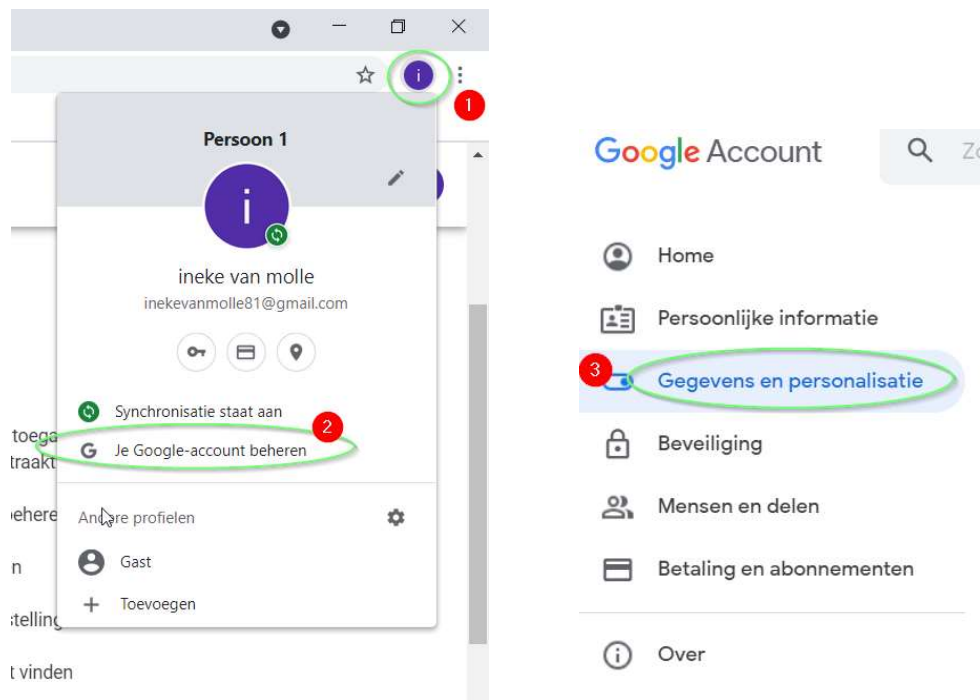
i
1
Persoon 1
i
ineke van molle
inekevanmolle81@gmail.com
Synchronisatie staat aan
2
Je Google-account beheren
Andere profielen
Gast
Toevoegen
toega
traakt
behere
n
stelling
t vinden

Google Account
Zo
Home
Persoonlijke informatie
3
Gegevens en personalisatie
Beveiliging
Mensen en delen
Betaling en abonnementen
Over